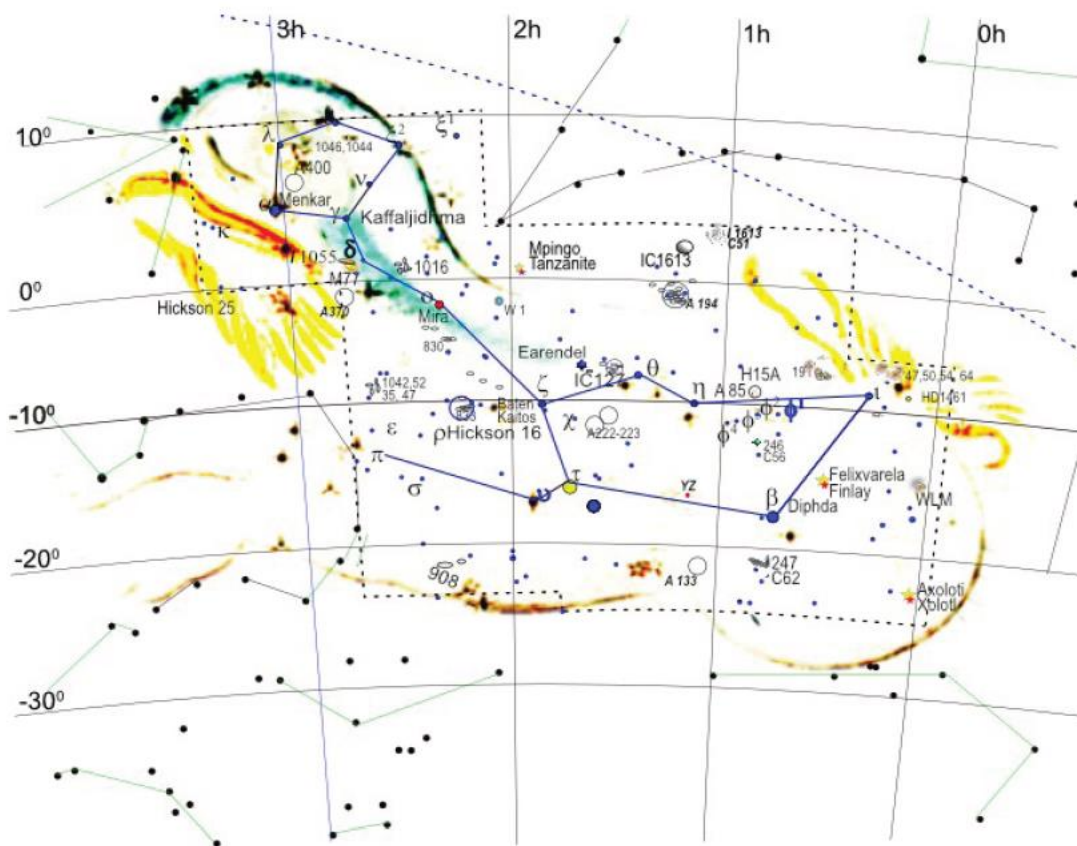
3h
2h
1h
0h
10°
0°
-10°
-20°
-30°
λ
1046,1044
ξ¹
ξ²
A400
ν
α Menkar
γ Kaffaljidhma
κ
δ
1055
1016
Mpingo
Tanzanite
IC1613
I 1613
C51
M77
Hickson 25
A370
ο Mira
W 1
A 194
830
Earendel
1042,52
35, 47
IC12
θ
η
H15A
A 85
191
47,50,54, 64
HD1461
ι
ζ
Baten Kaitos
ε
ρ Hickson 16
χ
A222-223
φ²
φ¹
φ³
φ⁴
246
C56
π
σ
υ
τ
YZ
β
Diphda
Felixvarela
Finlay
WLM
908
A 133
247
C62
Axolotl
Xolotl